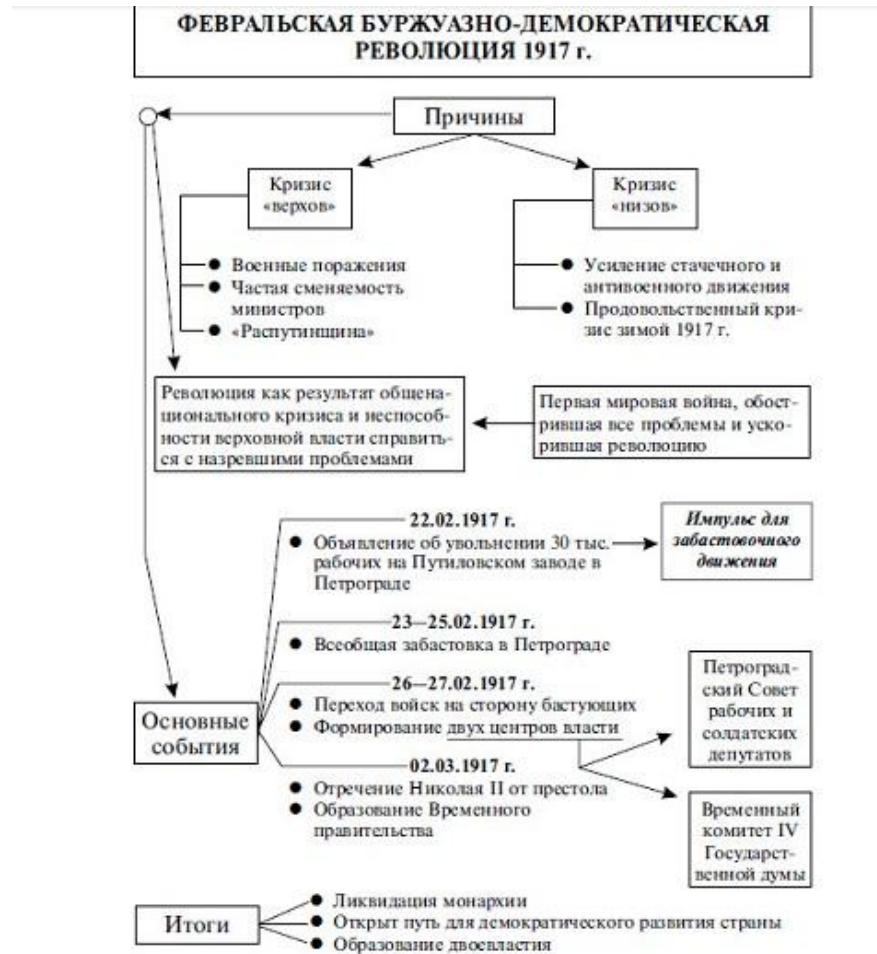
ФЕВРАЛЬСКАЯ БУРЖУАЗНО-ДЕМОКРАТИЧЕСКАЯ РЕВОЛЮЦИЯ 1917 г.

Причины

Кризис «верхов»

- Военные поражения
- Частая сменяемость министров
- «Распутинщина»

Кризис «низов»

- Усиление стачечного и антивоенного движения
- Продовольственный кризис зимой 1917 г.

Революция как результат общенационального кризиса и неспособности верховной власти справиться с назревшими проблемами

Первая мировая война, обострившая все проблемы и ускорившая революцию

Основные события

22.02.1917 г.
- Объявление об увольнении 30 тыс. рабочих на Путиловском заводе в Петрограде

Импульс для забастовочного движения

23—25.02.1917 г.
- Всеобщая забастовка в Петрограде

26—27.02.1917 г.
- Переход войск на сторону бастующих
- Формирование двух центров власти

Петроградский Совет рабочих и солдатских депутатов

Временный комитет IV Государственной думы

02.03.1917 г.
- Отречение Николая II от престола
- Образование Временного правительства

Итоги

- Ликвидация монархии
- Открыт путь для демократического развития страны
- Образование двоевластия